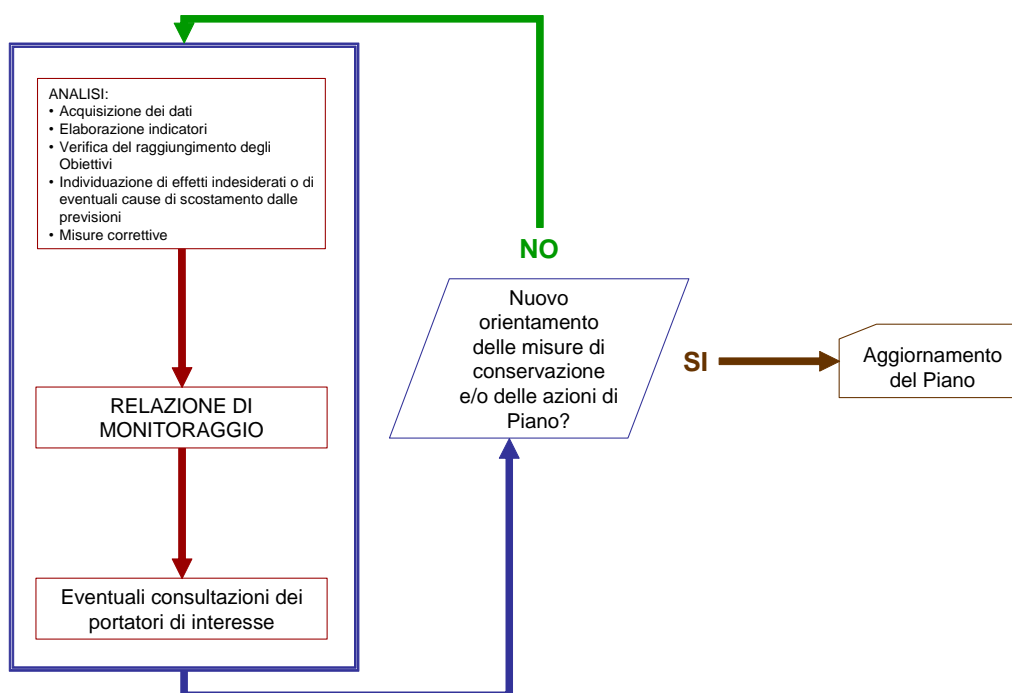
ANALISI:
• Acquisizione dei dati
• Elaborazione indicatori
• Verifica del raggiungimento degli Obiettivi
• Individuazione di effetti indesiderati o di eventuali cause di scostamento dalle previsioni
• Misure correttive

RELAZIONE DI MONITORAGGIO

Eventuali consultazioni dei portatori di interesse

NO

Nuovo orientamento delle misure di conservazione e/o delle azioni di Piano?

SI

Aggiornamento del Piano